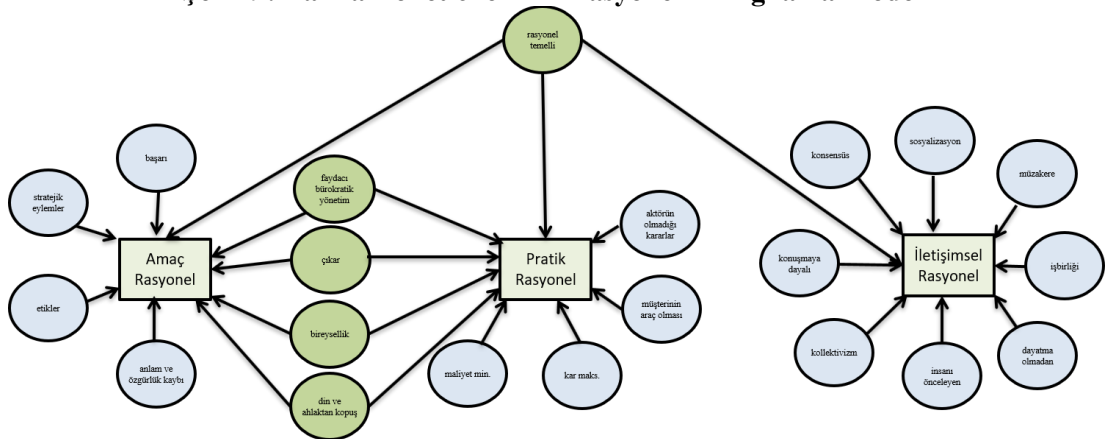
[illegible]

rasyonel temelli

başarı

stratejik eylemler

etikler

anlam ve özgürlük kaybı

Amaç Rasyonel

faydacı bürokratik yönetim

çıkar

bireysellik

din ve ahlaktan kopuş

Pratik Rasyonel

aktörün olmadığı kararlar

müşterinin araç olması

maliyet min.

kar maks.

konsensüs

sosyalizasyon

müzakere

konuşmaya dayalı

İletişimsel Rasyonel

işbirliği

kollektivizm

insanı önceleyen

dayatma olmadan